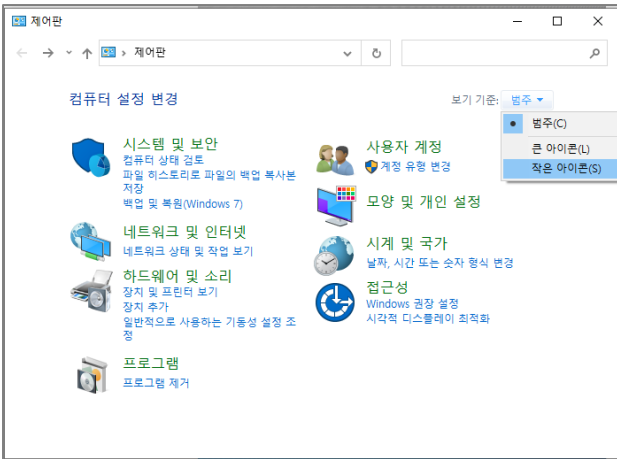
제어판

제어판

컴퓨터 설정 변경

보기 기준: 범주

범주(C)
큰 아이콘(L)
작은 아이콘(S)

시스템 및 보안
컴퓨터 상태 검토
파일 히스토리로 파일의 백업 복사본 저장
백업 및 복원(Windows 7)

네트워크 및 인터넷
네트워크 상태 및 작업 보기

하드웨어 및 소리
장치 및 프린터 보기
장치 추가
일반적으로 사용하는 기동성 설정 조정

프로그램
프로그램 제거

사용자 계정
계정 유형 변경

모양 및 개인 설정

시계 및 국가
날짜, 시간 또는 숫자 형식 변경

접근성
Windows 권장 설정
시각적 디스플레이 최적화